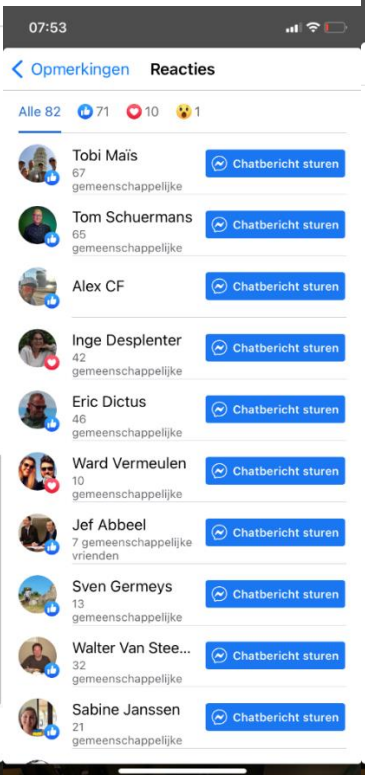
07:53

Opmerkingen Reacties

Alle 82 71 10 1

Tobi Maïs
67 gemeenschappelijke
Chatbericht sturen

Tom Schuermans
65 gemeenschappelijke
Chatbericht sturen

Alex CF
Chatbericht sturen

Inge Desplenter
42 gemeenschappelijke
Chatbericht sturen

Eric Dictus
46 gemeenschappelijke
Chatbericht sturen

Ward Vermeulen
10 gemeenschappelijke
Chatbericht sturen

Jef Abbeel
7 gemeenschappelijke vrienden
Chatbericht sturen

Sven Germeys
13 gemeenschappelijke
Chatbericht sturen

Walter Van Stee...
32 gemeenschappelijke
Chatbericht sturen

Sabine Janssen
21 gemeenschappelijke
Chatbericht sturen